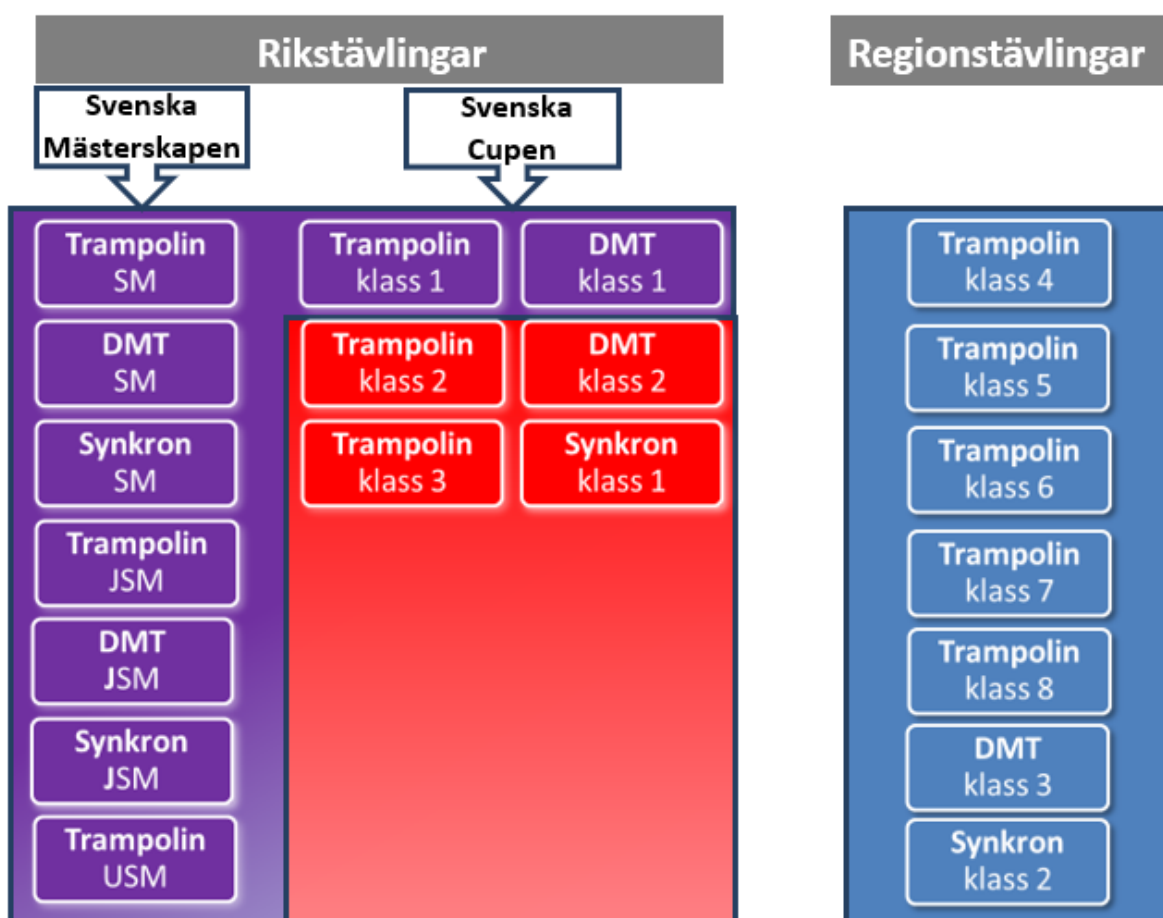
Rikstävlingar

Regionstävlingar

Svenska Mästerskapen

Svenska Cupen

Trampolin SM

DMT SM

Synkron SM

Trampolin JSM

DMT JSM

Synkron JSM

Trampolin USM

Trampolin klass 1

DMT klass 1

Trampolin klass 2

DMT klass 2

Trampolin klass 3

Synkron klass 1

Trampolin klass 4

Trampolin klass 5

Trampolin klass 6

Trampolin klass 7

Trampolin klass 8

DMT klass 3

Synkron klass 2